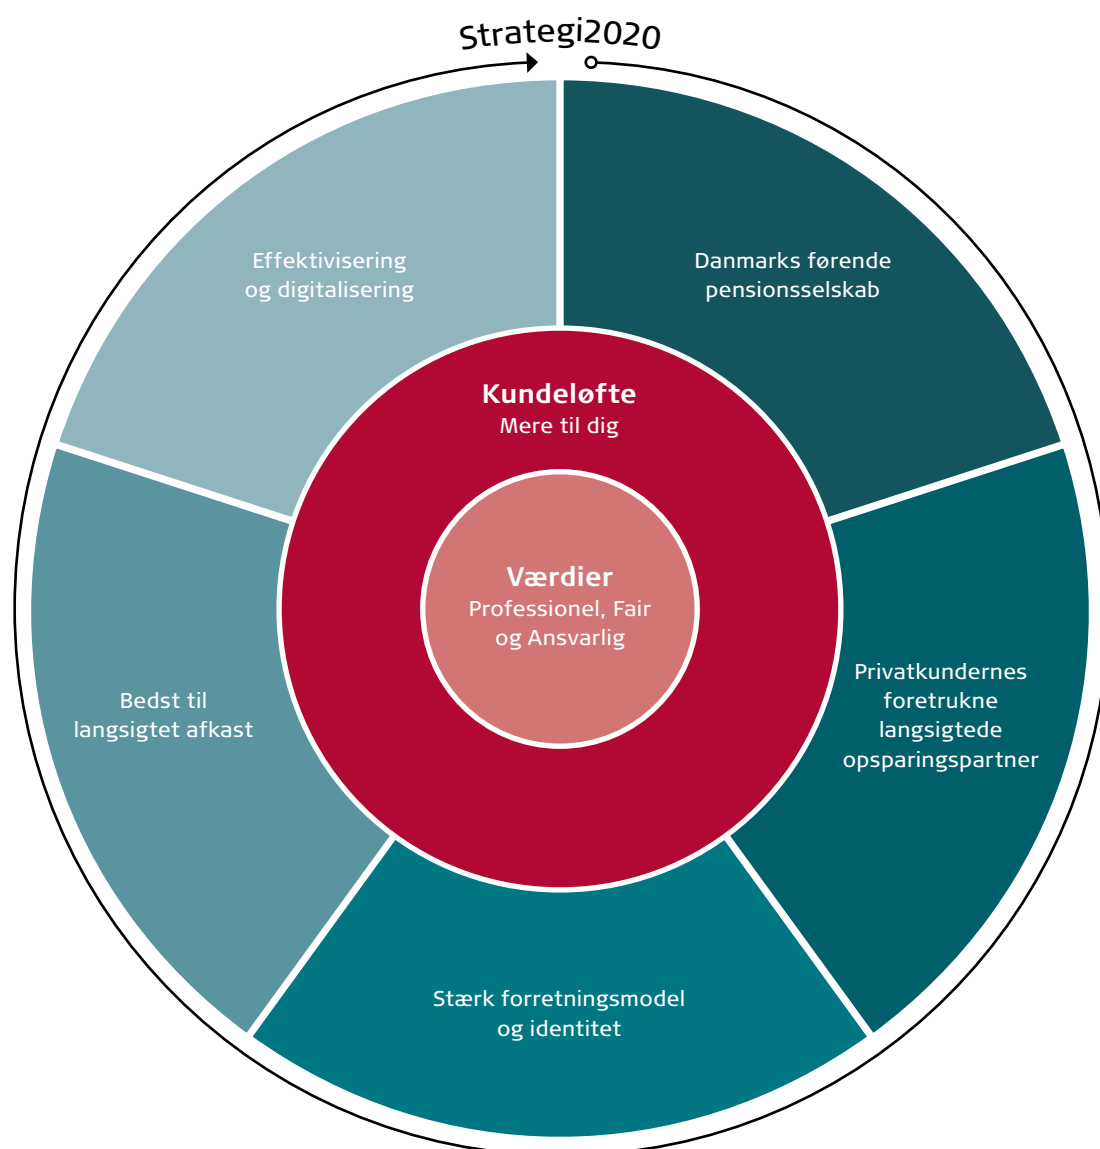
Strategi2020

Effektivisering og digitalisering

Danmarks førende pensionsselskab

Kundeløfte
Mere til dig

Værdier
Professionel, Fair og Ansvarlig

Bedst til langsigtet afkast

Privatkundernes foretrukne langsigtede opsparingspartner

Stærk forretningsmodel og identitet